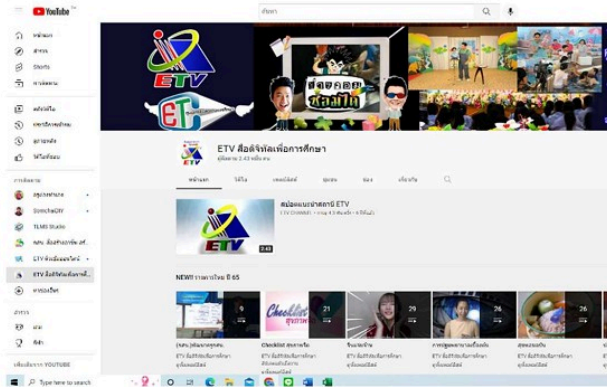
YouTube

ค้นหา

หน้าแรก
สำรวจ
Shorts
การติดตาม

คลังวิดีโอ
ประวัติการดู
ดูภายหลัง
วิดีโอที่ชอบ

การติดตาม
TLMS Studio
ETV สื่อดิจิทัลเพื่อการ...

ETV

ETV

ส่องดอยสองวัย

ETV สื่อดิจิทัลเพื่อการศึกษา
ผู้ติดตาม 2.43 หมื่น คน

หน้าแรก
วิดีโอ
เพลย์ลิสต์
ชุมชน
ช่อง
เกี่ยวกับ

สถานีโทรทัศน์ ETV
ETV Channel

ETV
2:43

NEW!! รายการใหม่ ปี 65

Checklist

9
21
29
29
26
26

Type here to search